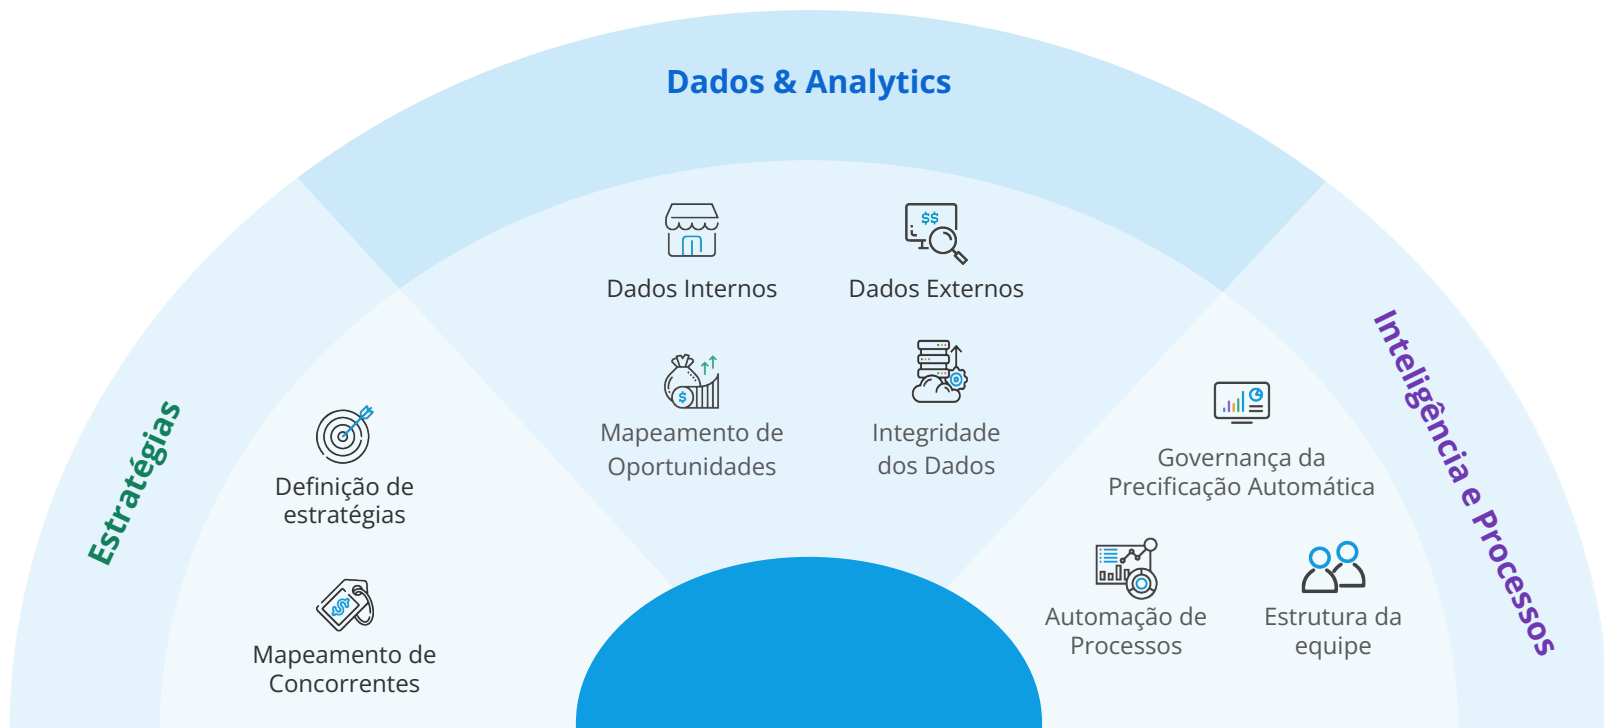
Dados & Analytics

Dados Internos

Dados Externos

Mapeamento de Oportunidades

Integridade dos Dados

Estratégias

Definição de estratégias

Mapeamento de Concorrentes

Inteligência e Processos

Governança da Precificação Automática

Automação de Processos

Estrutura da equipe